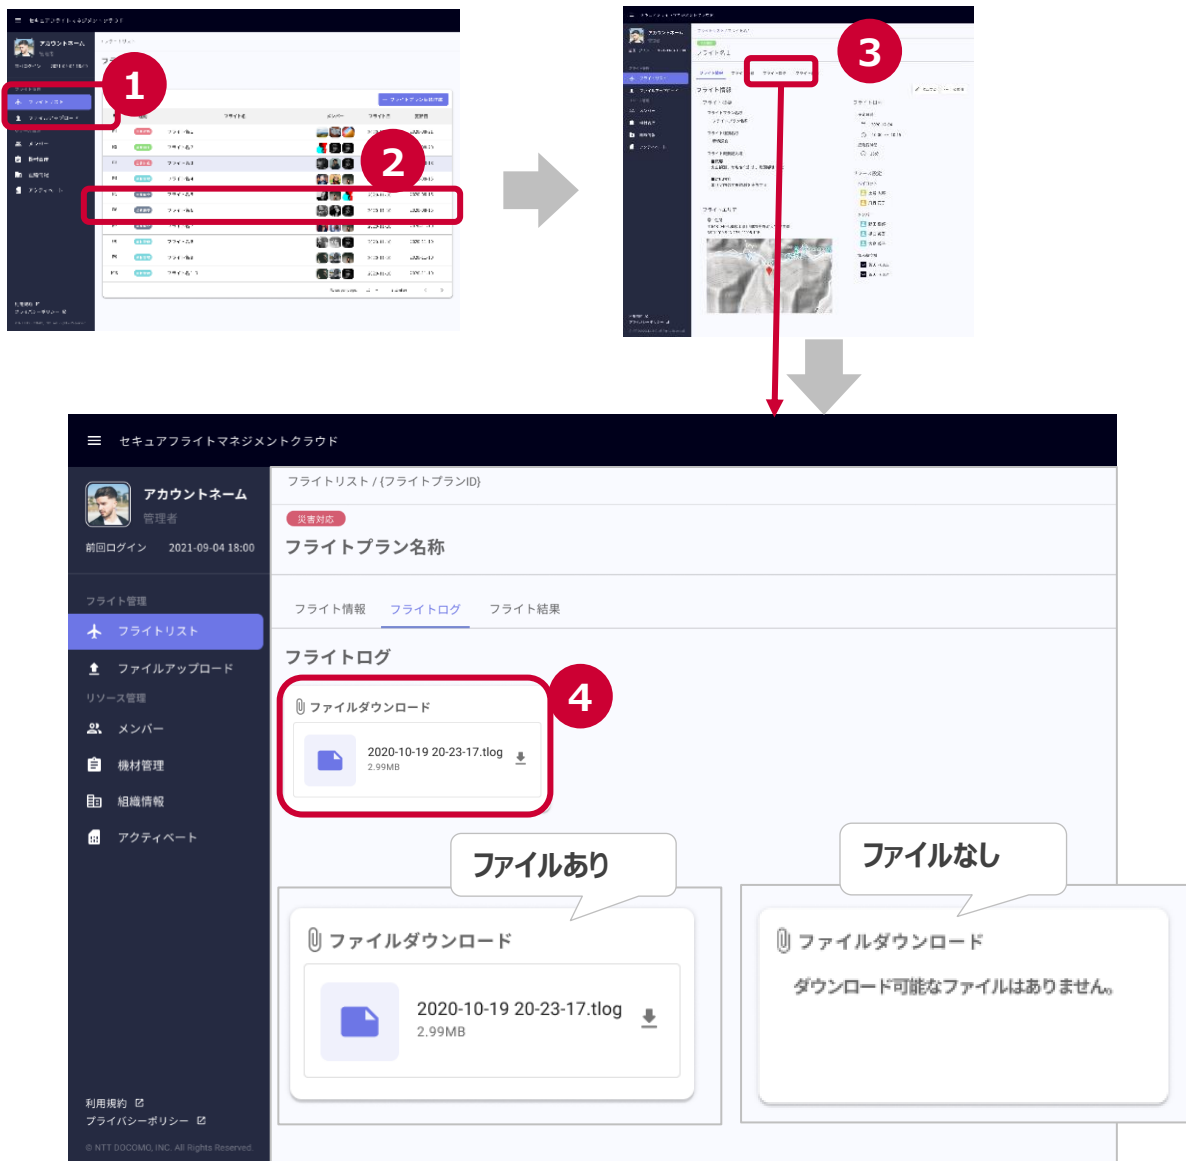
1

2

3

セキュアフライトマネジメントクラウド

アカウントネーム
管理者

前回ログイン 2021-09-04 18:00

フライト管理
フライトリスト
ファイルアップロード
リソース管理
メンバー
機材管理
組織情報
アクティベート

フライトリスト / {フライトプランID}

災害対応

フライトプラン名称

フライト情報 フライトログ フライト結果

フライトログ

4

ファイルダウンロード

2020-10-19 20-23-17.tlog
2.99MB

ファイルあり

ファイルダウンロード

2020-10-19 20-23-17.tlog
2.99MB

ファイルなし

ファイルダウンロード

ダウンロード可能なファイルはありません。

利用規約
プライバシーポリシー
© NTT DOCOMO, INC. All Rights Reserved.